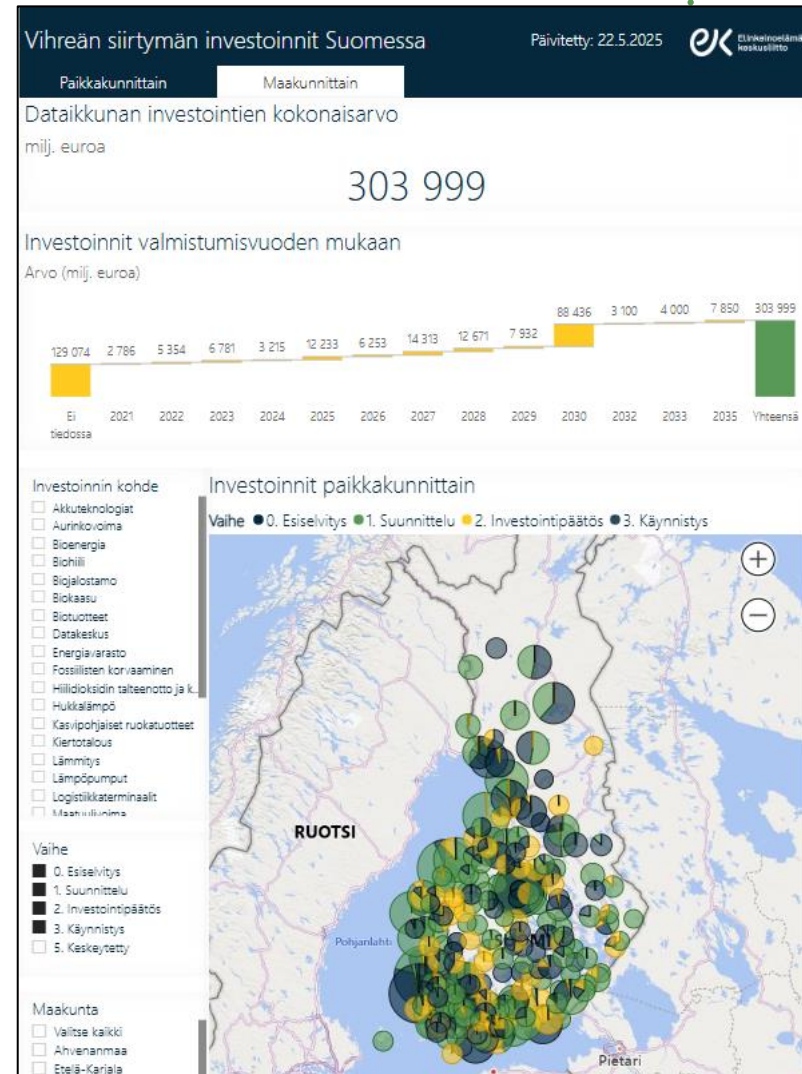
Vihreän siirtymän investoinnit Suomessa

Päivitetty: 22.5.2025

Elinkeinoelämän keskusliitto

Paikkakunnittain

Maakunnittain

Dataikkunan investointien kokonaisarvo

milj. euroa

303 999

Investoinnit valmistumisvuoden mukaan

Arvo (milj. euroa)

| Ei tiedossa | 2021 | 2022 | 2023 | 2024 | 2025 | 2026 | 2027 | 2028 | 2029 | 2030 | 2032 | 2033 | 2035 | Yhteensä |
|---|---|---|---|---|---|---|---|---|---|---|---|---|---|---|
| 129 074 | 2 786 | 5 354 | 6 781 | 3 215 | 12 233 | 6 253 | 14 313 | 12 671 | 7 932 | 88 436 | 3 100 | 4 000 | 7 850 | 303 999 |

Investoinnin kohde

Akkuteknologiat
Aurinkovoima
Bioenergia
Biohiili
Biojalostamo
Biokaasu
Biotuotteet
Datakeskus
Energiavarasto
Fossiilisten korvaaminen
Hiilidioksidin talteenotto ja k...
Hukkalämpö
Kasvipohjaiset ruokatuotteet
Kiertotalous
Lämmitys
Lämpöpumput
Logistiikkaterminaalit
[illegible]

Vaihe

0. Esiselvitys
1. Suunnittelu
2. Investointipäätös
3. Käynnistys
5. Keskeytetty

Maakunta

Valitse kaikki
Ahvenanmaa
Etelä-Karjala

Investoinnit paikkakunnittain

Vaihe ● 0. Esiselvitys ● 1. Suunnittelu ● 2. Investointipäätös ● 3. Käynnistys

RUOTSI

Pohjanlahti

SUOMI

Pietari